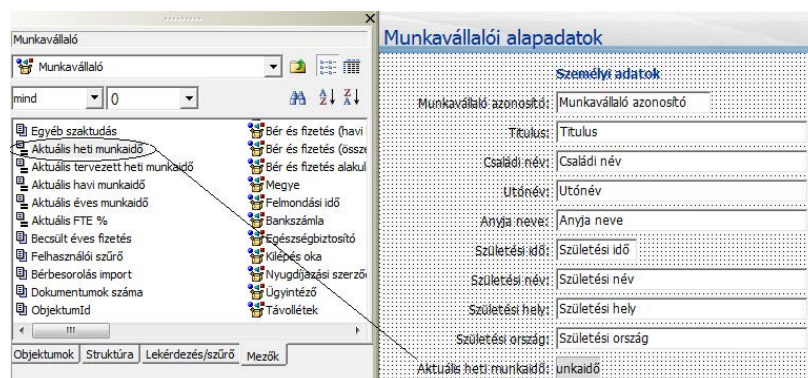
Munkavállaló

Munkavállaló

mind | 0

Egyéb szaktudás
Aktuális heti munkaidő
Aktuális tervezett heti munkaidő
Aktuális havi munkaidő
Aktuális éves munkaidő
Aktuális FTE %
Becsült éves fizetés
Felhasználói szűrő
Bérbesorolás import
Dokumentumok száma
ObjektumId

Bér és fizetés (havi
Bér és fizetés (össze
Bér és fizetés alakul
Megye
Felmondási idő
Bankszámla
Egészségbiztosító
Kilépés oka
Nyugdíjazási szerző
Ügyintéző
Távollétek

Objektumok | Struktúra | Lekérdezés/szűrő | Mezők

Munkavállalói alapadatok

Személyi adatok

| | |
|---|---|
| Munkavállaló azonosító: | Munkavállaló azonosító |
| Titulus: | Titulus |
| Családi név: | Családi név |
| Utónév: | Utónév |
| Anyja neve: | Anyja neve |
| Születési idő: | Születési idő |
| Születési név: | Születési név |
| Születési hely: | Születési hely |
| Születési ország: | Születési ország |
| Aktuális heti munkaidő: | unkaidő |